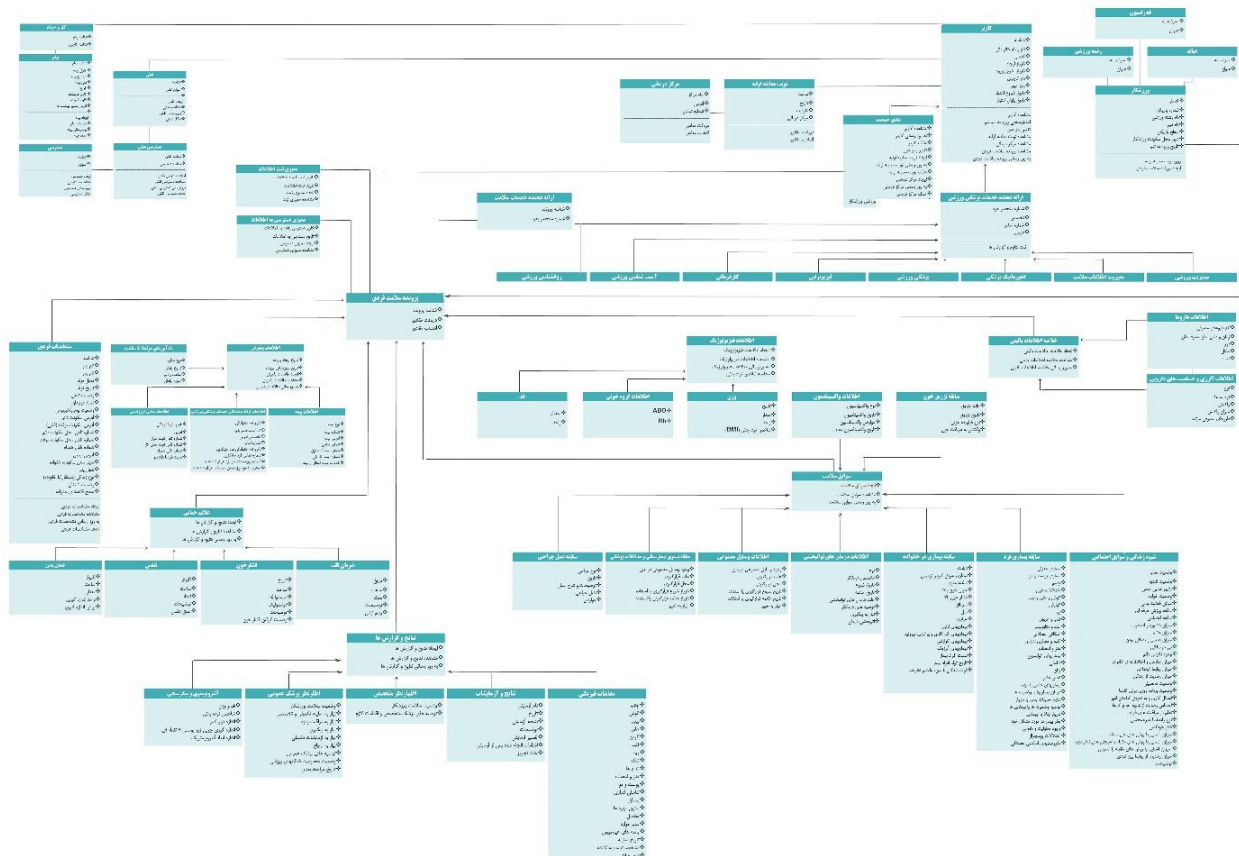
پرونده سلامت فردی

ارائه دهنده خدمات پزشکی ورزشی

ارائه دهنده خدمات سلامت

کاربر

ورزشکار

خانواده

فدراسیون

رشته ورزشی

مرکز درمانی

نوبت معاینه اولیه

مجوز سیستم

روانشناسی ورزشی

آسیب شناسی ورزشی

کاردرمانی

فیزیوتراپی

پزشکی ورزشی

فیزیولوژی ورزشی

مدیریت اطلاعات سلامت

تغذیه ورزشی

مشخصات فردی

اطلاعات پایه

اطلاعات هویتی

اطلاعات بیمه

علائم حیاتی

اطلاعات فیزیولوژیک

قد

وزن

اطلاعات گروه خونی

ABO

Rh

اطلاعات واکسیناسیون

سابقه انتقال خون

خلاصه اطلاعات بالینی

اطلاعات داروها

اطلاعات آلرژی و حساسیت های دارویی

سوابق سلامت

سابقه عمل جراحی

اطلاعات وسایل مصنوعی

اطلاعات درمان های توانبخشی

سابقه بیماری در خانواده

سابقه بیماری فردی

شیوه زندگی و سوابق اجتماعی

نتایج و گزارش ها

معاینات فیزیکی

نتایج آزمایشات

اظهار نظر متخصص

اظهار نظر پزشک عمومی

الکتروکاردیوگرافی

دمای بدن

تنفس

فشارخون

ضربان قلب

ضربان

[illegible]